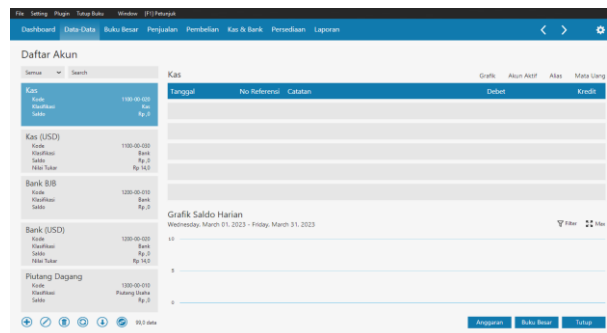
File Setting Plugin Tutup Buku Window [F1] Petunjuk

Dashboard Data-Data Buku Besar Penjualan Pembelian Kas & Bank Persediaan Laporan

Daftar Akun

Semua Search

Kas
Kode 1100-00-020
Klasifikasi Kas
Saldo Rp ,0

Kas (USD)
Kode 1100-00-030
Klasifikasi Bank
Saldo Rp ,0
Nilai Tukar Rp 14,0

Bank BJB
Kode 1200-00-010
Klasifikasi Bank
Saldo Rp ,0

Bank (USD)
Kode 1200-00-020
Klasifikasi Bank
Saldo Rp ,0
Nilai Tukar Rp 14,0

Piutang Dagang
Kode 1300-00-010
Klasifikasi Piutang Usaha
Saldo Rp ,0

99,0 data

Kas

Grafik Akun Aktif Alias Mata Uang

| Tanggal | No Referensi | Catatan | Debet | Kredit |
|---|---|---|---|---|

Grafik Saldo Harian
Wednesday, March 01, 2023 - Friday, March 31, 2023

Filter Max

10
5
0

Anggaran Buku Besar Tutup